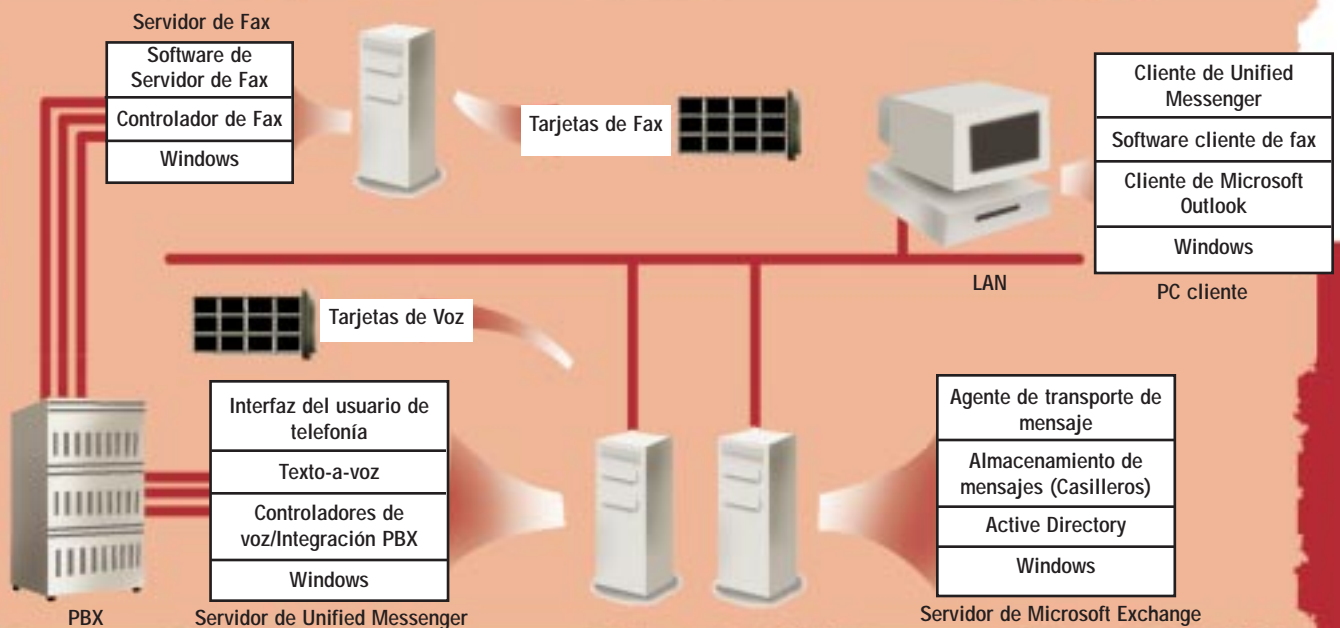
Servidor de Fax

Software de Servidor de Fax

Controlador de Fax

Windows

Tarjetas de Fax

Cliente de Unified Messenger

Software cliente de fax

Cliente de Microsoft Outlook

Windows

LAN

PC cliente

Tarjetas de Voz

Interfaz del usuario de telefonía

Texto-a-voz

Controladores de voz/Integración PBX

Windows

Agente de transporte de mensaje

Almacenamiento de mensajes (Casilleros)

Active Directory

Windows

PBX

Servidor de Unified Messenger

Servidor de Microsoft Exchange